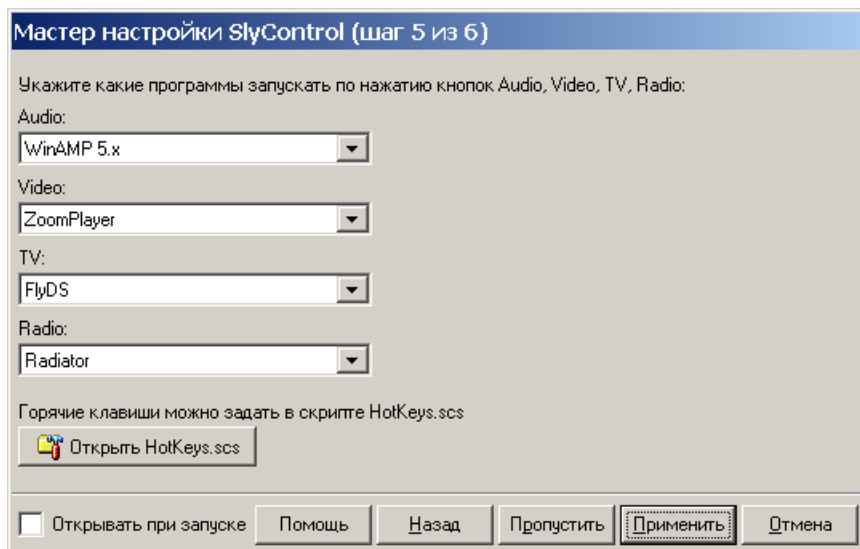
Мастер настройки SlyControl (шаг 5 из 6)

Укажите какие программы запускать по нажатию кнопок Audio, Video, TV, Radio:

Audio:
WinAMP 5.x

Video:
ZoomPlayer

TV:
FlyDS

Radio:
Radiator

Горячие клавиши можно задать в скрипте HotKeys.scs

Открыть HotKeys.scs

Открывать при запуске

Помощь

Назад

Пропустить

Применить

Отмена